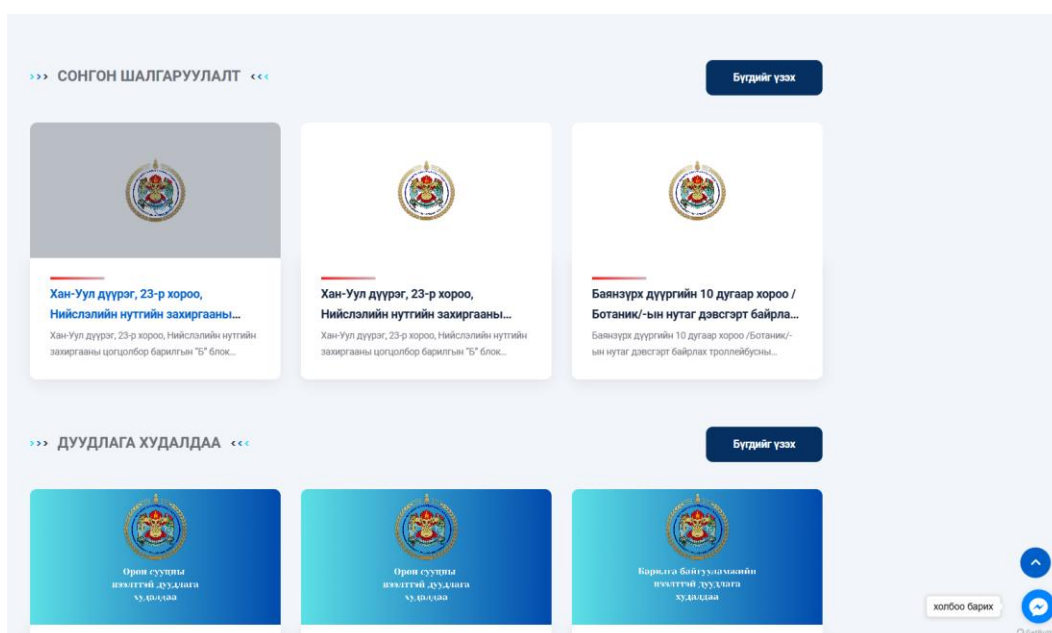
››› СОНГОН ШАЛГАРУУЛАЛТ ‹‹‹

Бүгдийг үзэх

Хан-Уул дүүрэг, 23-р хороо, Нийслэлийн нутгийн захиргааны...

Хан-Уул дүүрэг, 23-р хороо, Нийслэлийн нутгийн захиргааны цогцолбор барилгын "Б" блок...

Хан-Уул дүүрэг, 23-р хороо, Нийслэлийн нутгийн захиргааны...

Хан-Уул дүүрэг, 23-р хороо, Нийслэлийн нутгийн захиргааны цогцолбор барилгын "Б" блок...

Баянзүрх дүүргийн 10 дугаар хороо / Ботаник/-ын нутаг дэвсгэрт байрла...

Баянзүрх дүүргийн 10 дугаар хороо /Ботаник/-ын нутаг дэвсгэрт байрлах троллейбусны...

›››ДУУДЛАГА ХУДАЛДАА ‹‹‹

Бүгдийг үзэх

Орон сууцны нээлттэй дуудлага худалдаа

Орон сууцны нээлттэй дуудлага худалдаа

Барилга байгууламжийн нээлттэй дуудлага худалдаа

холбоо барих